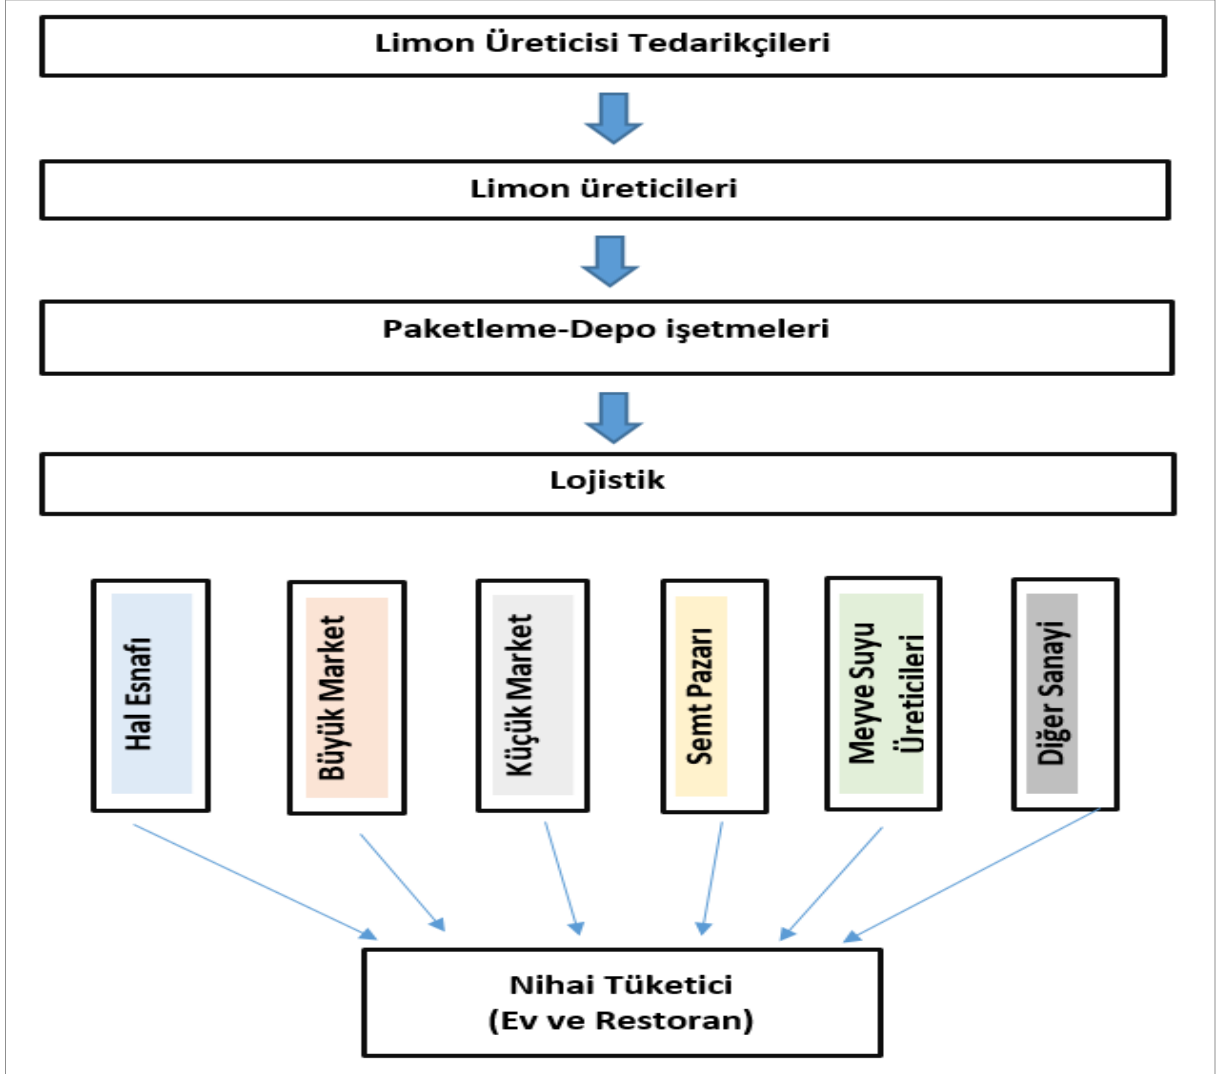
Limon Üreticisi Tedarikçileri

Limon üreticileri

Paketleme-Depo işetmeleri

Lojistik

Hal Esnafı

Büyük Market

Küçük Market

Semt Pazarı

Meyve Suyu Üreticileri

Diğer Sanayi

Nihai Tüketici
(Ev ve Restoran)